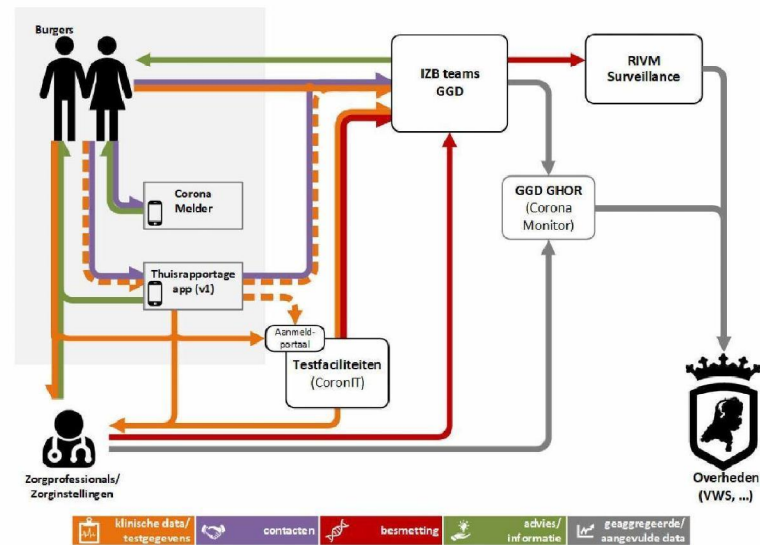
Burgers

IZB teams
GGD

RIVM
Surveillance

Corona
Melder

GGD GHOR
(Corona
Monitor)

Thuisrapportage
app (v1)

Aanmeld-
portaal

Testfaciliteiten
(CoronIT)

Zorgprofessionals/
Zorginstellingen

Overheden
(VWS, ...)

klinische data/
testgegevens

contacten

besmetting

advies/
informatie

geaggregeerde/
aangevulde data